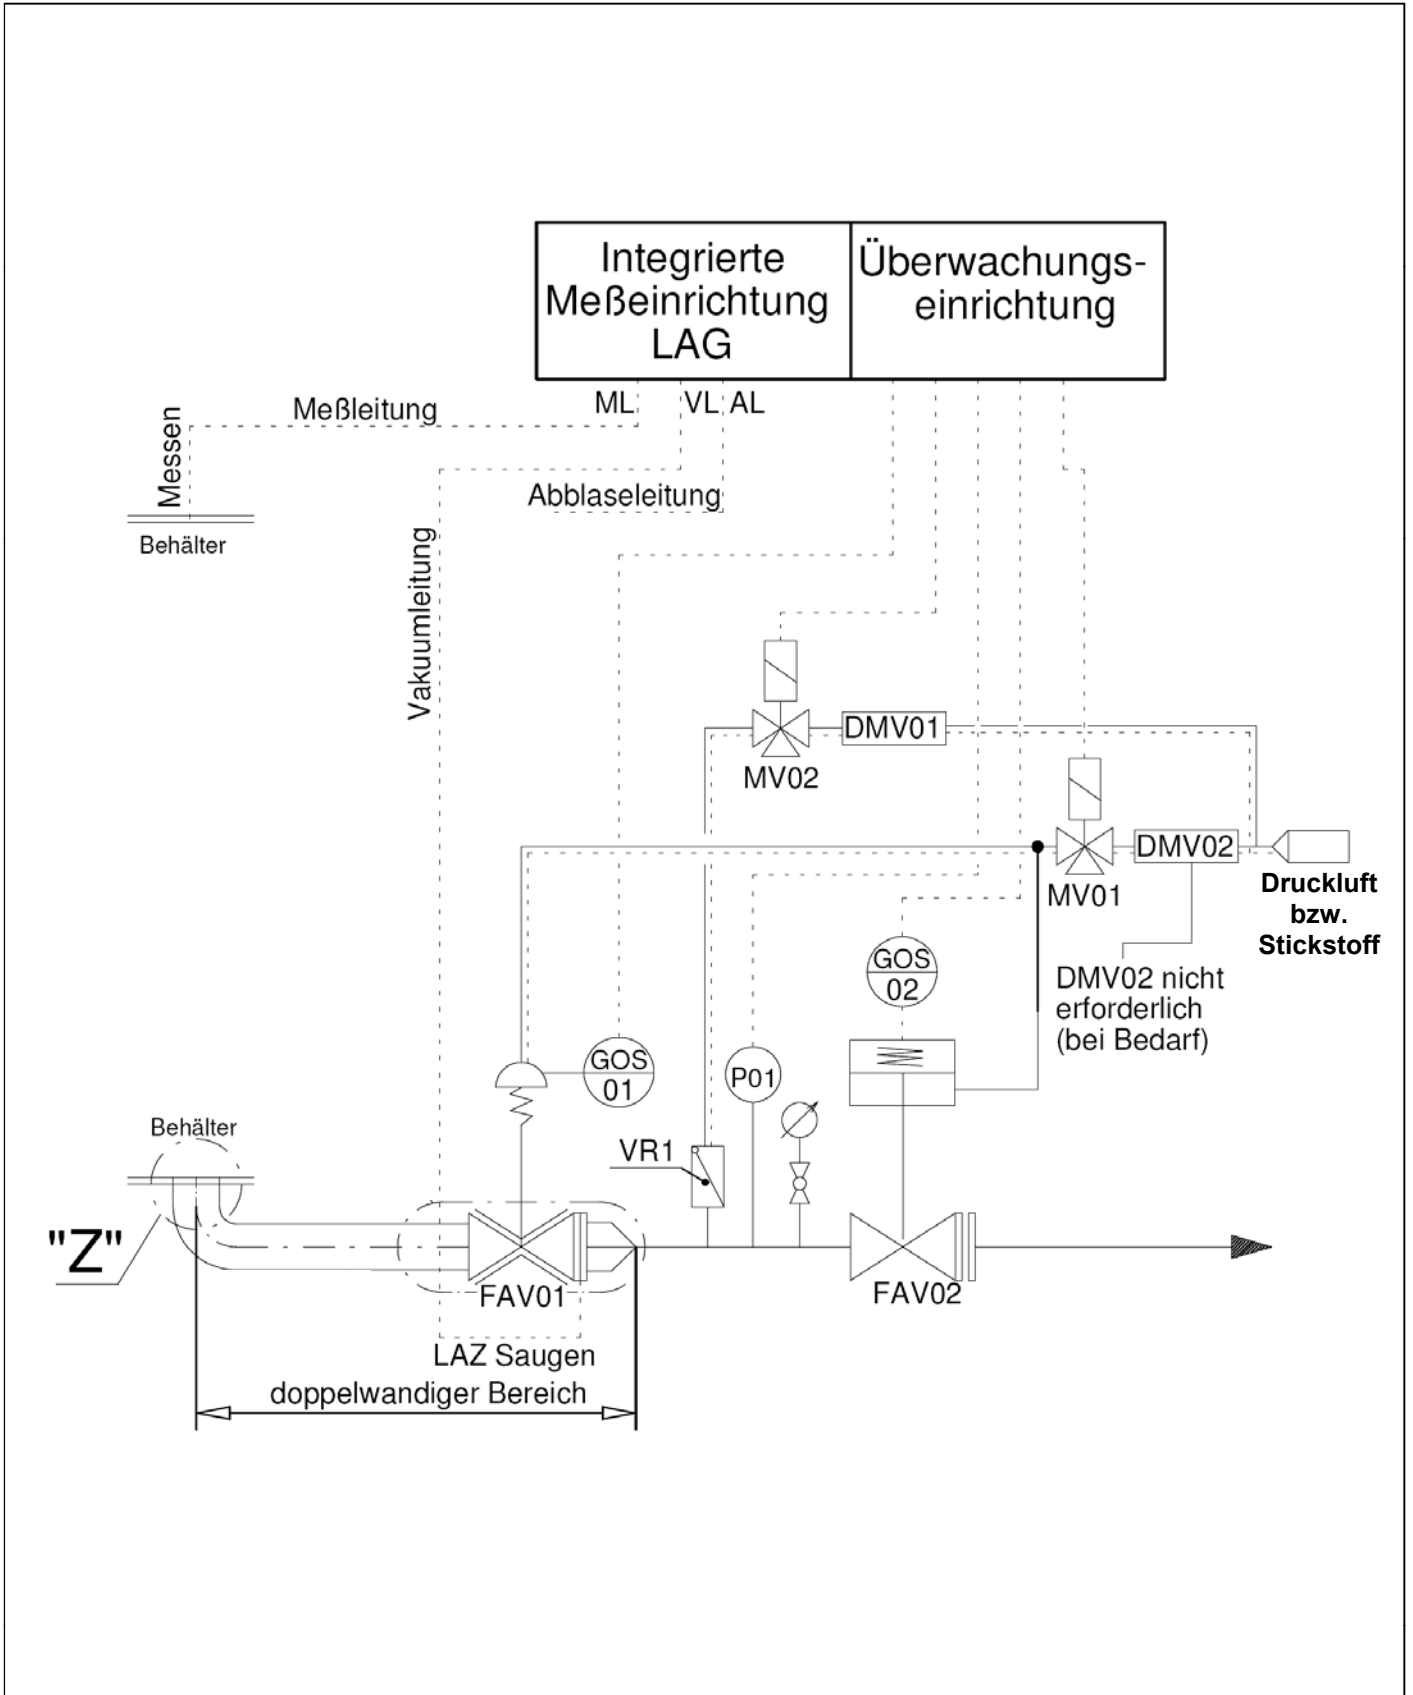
Integrierte Meßeinrichtung LAG

Überwachungseinrichtung

ML
VL
AL

Meßleitung

Messen

Behälter

Abblaseleitung

Vakuumleitung

DMV01

MV02

DMV02

MV01

Druckluft bzw. Stickstoff

GOS 02

DMV02 nicht erforderlich (bei Bedarf)

GOS 01

P01

VR1

Behälter

"Z"

FAV01

FAV02

LAZ Saugen

doppelwandiger Bereich